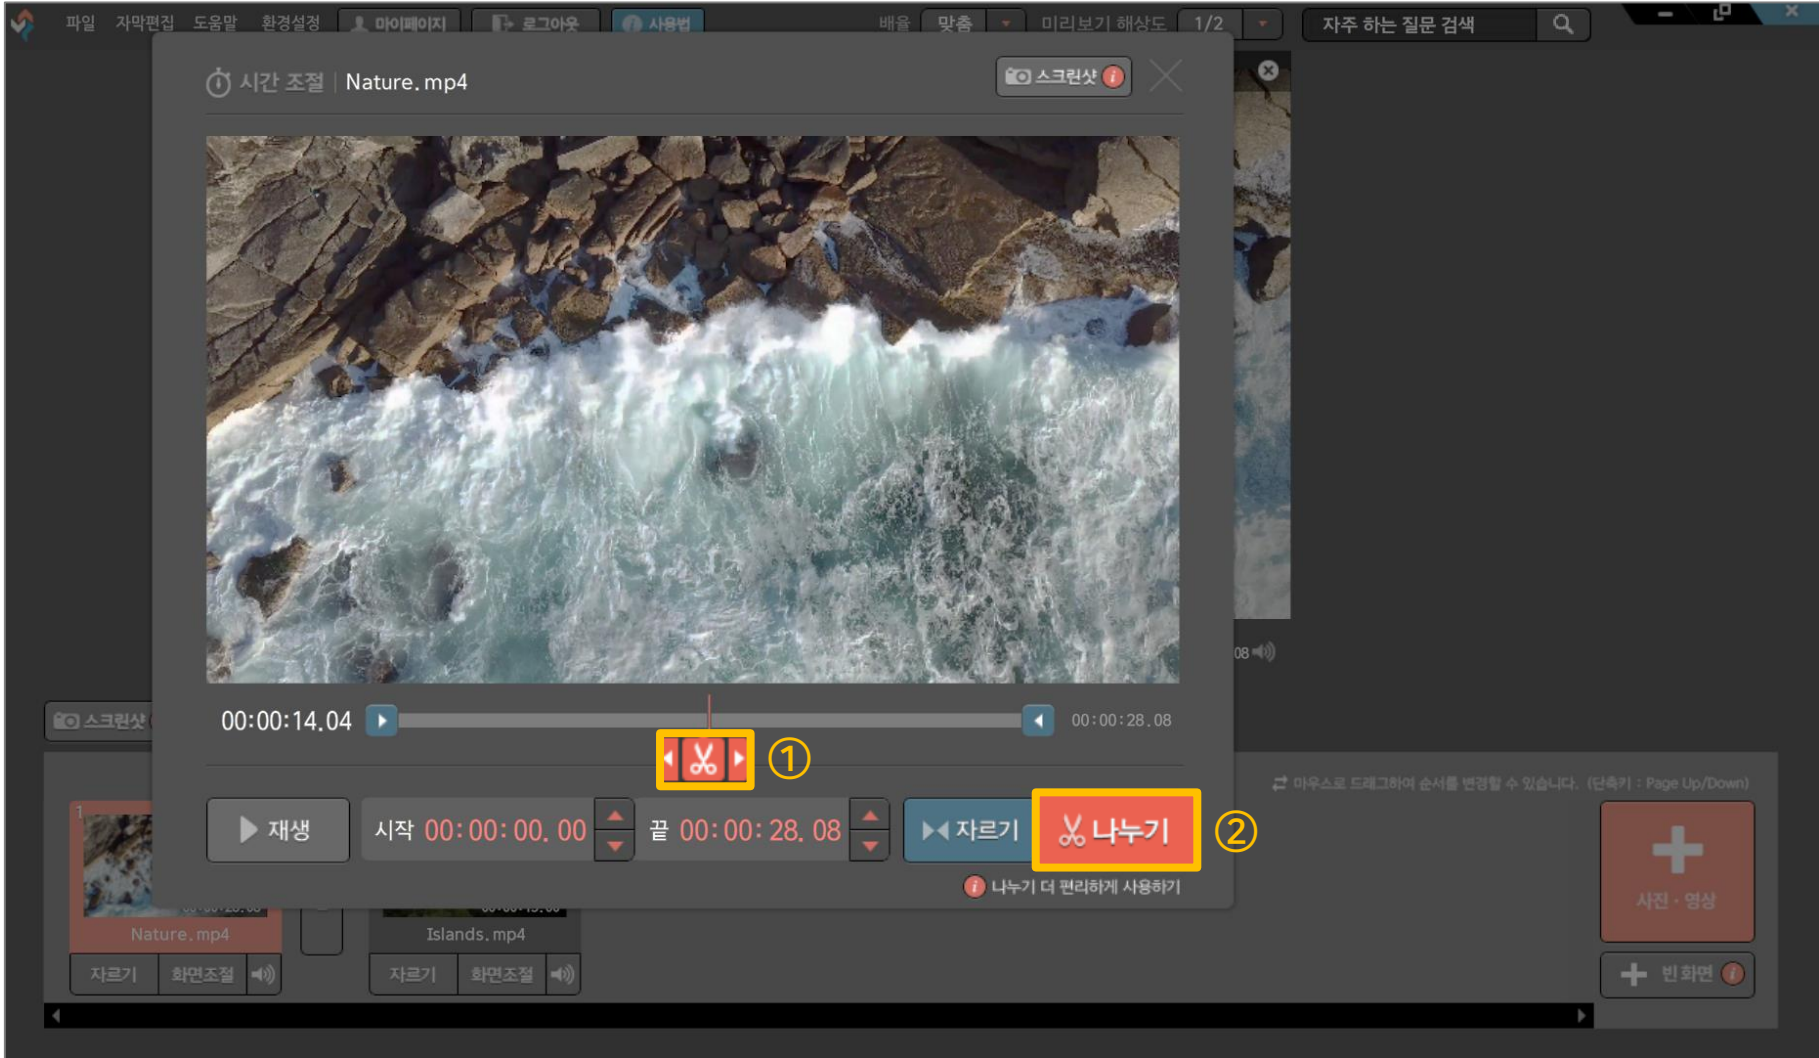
파일 자막편집 도움말 환경설정 마이페이지 로그아웃 사용법 배율 맞춤 미리보기 해상도 1/2 자주 하는 질문 검색

시간 조절 | Nature.mp4
스크린샷

00:00:14.04
00:00:28.08

①

재생 시작 00:00:00.00 끝 00:00:28.08 자르기 나누기 ②

나누기 더 편리하게 사용하기

스크린샷

마우스로 드래그하여 순서를 변경할 수 있습니다. (단축키 : Page Up/Down)

Nature.mp4
자르기 화면조절

Islands.mp4
자르기 화면조절

사진 · 영상
빈 화면